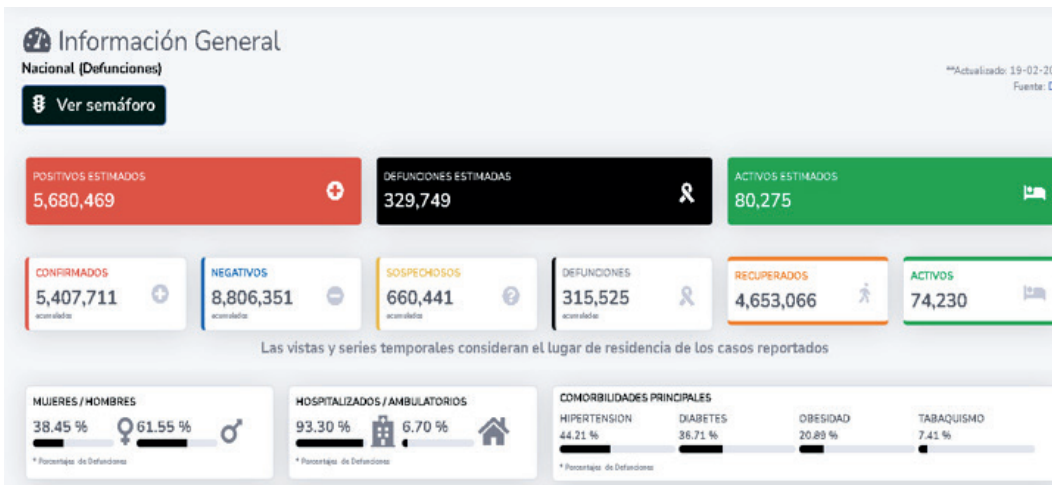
Información General
Nacional (Defunciones)

**Actualizado: 19-02-20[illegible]
Fuente: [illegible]

Ver semáforo

POSITIVOS ESTIMADOS
5,680,469

DEFUNCIONES ESTIMADAS
329,749

ACTIVOS ESTIMADOS
80,275

CONFIRMADOS
5,407,711
acumulados

NEGATIVOS
8,806,351
acumulados

SOSPECHOSOS
660,441
acumulados

DEFUNCIONES
315,525
acumuladas

RECUPERADOS
4,653,066

ACTIVOS
74,230

Las vistas y series temporales consideran el lugar de residencia de los casos reportados

MUJERES / HOMBRES
38.45 %
61.55 %
* Porcentajes de Defunciones

HOSPITALIZADOS / AMBULATORIOS
93.30 %
6.70 %
* Porcentajes de Defunciones

COMORBILIDADES PRINCIPALES
HIPERTENSION
44.21 %
DIABETES
36.71 %
OBESIDAD
20.89 %
TABAQUISMO
7.41 %
* Porcentajes de Defunciones